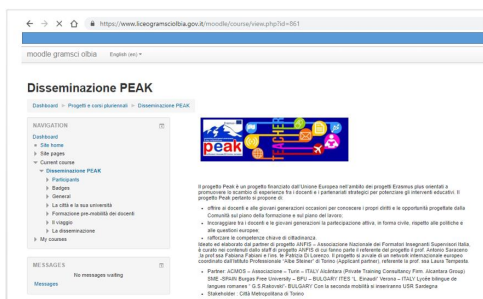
https://www.liceogramsciolbia.gov.it/moodle/course/view.php?id=861

moodle gramsci olbia English (en)

Disseminazione PEAK

Dashboard ▸ Progetti e corsi pluriennali ▸ Disseminazione PEAK

NAVIGATION

Dashboard
Site home
Site pages
Current course
Disseminazione PEAK
Participants
Badges
General
La città e la sua università
Formazione pre-mobilità dei docenti
Il viaggio
La disseminazione
My courses

MESSAGES

No messages waiting

Messages

peak

Il progetto Peak è un progetto finanziato dall'Unione Europea nell'ambito del progetto Erasmus plus orientato a promuovere lo scambio di esperienze fra i docenti e i partenariati strategici per potenziare gli interventi educativi. Il progetto Peak pertanto si propone di:

offrire ai docenti e alle giovani generazioni occasioni per conoscere i propri diritti e le opportunità progettate dalla Comunità sul piano della formazione e sul piano del lavoro;
incoraggiare tra i docenti e le giovani generazioni la partecipazione attiva, in forma civile, rispetto alle politiche e alle questioni europee;
rafforzare le competenze chiave di cittadinanza.

Ideato ed elaborato dai partner di progetto ANFIS – Associazione Nazionale dei Formatori Insegnanti Supervisori Italia, è curato nei contenuti dallo staff di progetto ANFIS di cui fanno parte il referente del progetto il prof. Antonio Saraceno, la prof.ssa Fabiana Fabiani e l'ins. te Patrizia Di Lorenzo. Il progetto si avvale di un network internazionale europeo coordinato dall'Istituto Professionale "Albe Steiner" di Torino (Applicant partner), referente la prof. ssa Laura Tempesta.

Partner: ACMOS – Associazione – Turin – ITALY Alcantara (Private Training Consultancy Firm, Alcantara Group) SME –SPAIN Burgas Free University – BFU – BULGARY ITES "L. Einaudi" Verona – ITALY Lycée bilingue de langues romanes " G.S.Rakovski"- BULGARY Con la seconda mobilità si inseriranno USR Sardegna
Stakeholder : Città Metropolitana di Torino